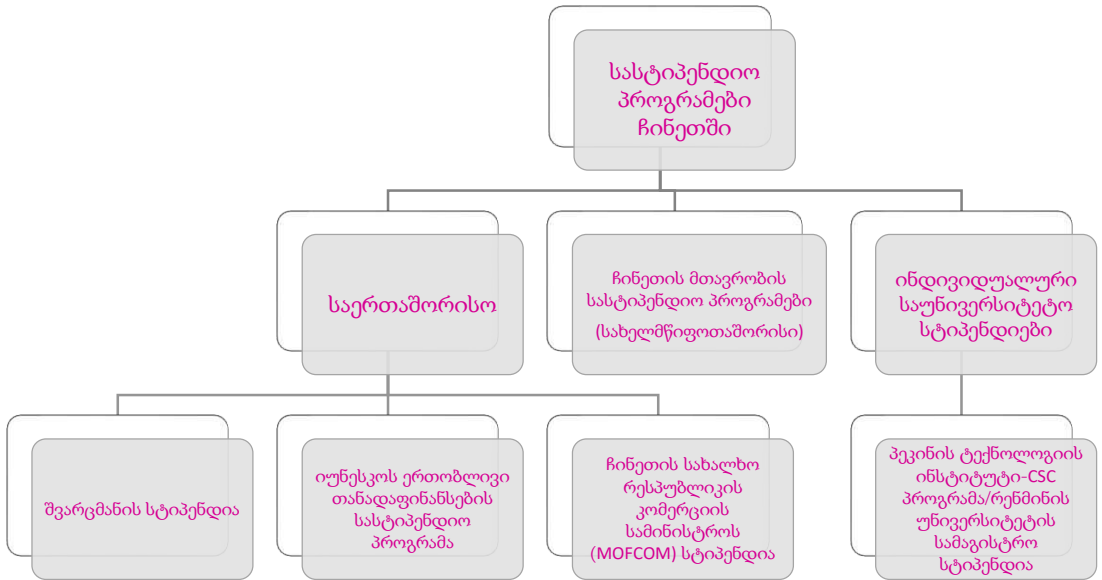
სასტიპენდიო პროგრამები ჩინეთში

საერთაშორისო

ჩინეთის მთავრობის სასტიპენდიო პროგრამები (სახელმწიფოთაშორისი)

ინდივიდუალური საუნივერსიტეტო სტიპენდიები

შვარცმანის სტიპენდია

იუნესკოს ერთობლივი თანადაფინანსების სასტიპენდიო პროგრამა

ჩინეთის სახალხო რესპუბლიკის კომერციის სამინისტროს (MOFCOM) სტიპენდია

პეკინის ტექნოლოგიის ინსტიტუტი-CSC პროგრამა/რენმინის უნივერსიტეტის სამაგისტრო სტიპენდია